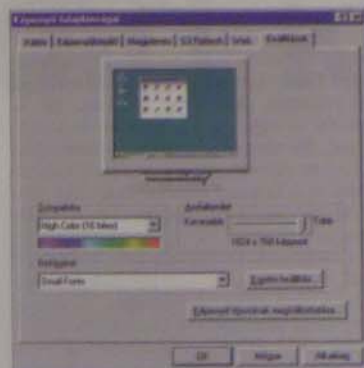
Képernyő tulajdonságai

Háttér | Képernyővédő | Megjelenés | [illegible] | Web | Beállítások

Színpaletta
High Color (16 bites)

Asztalterület
Kevesebb Több
1024 x 768 képpont

Betűkészlet
Small Fonts

Egyéni beállítás...

Képernyő típusának megváltoztatása...

OK Mégse Alkalmaz